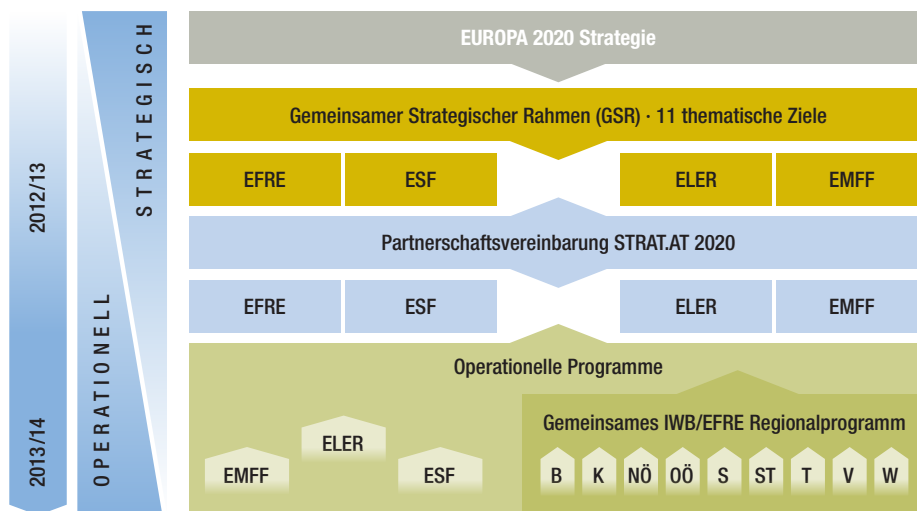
2012/13

2013/14

STRATEGISCH

OPERATIONELL

EUROPA 2020 Strategie

Gemeinsamer Strategischer Rahmen (GSR) · 11 thematische Ziele

EFRE | ESF | ELER | EMFF

Partnerschaftsvereinbarung STRAT.AT 2020

EFRE | ESF | ELER | EMFF

Operationelle Programme

EMFF

ELER

ESF

Gemeinsames IWB/EFRE Regionalprogramm

B K NÖ OÖ S ST T V W